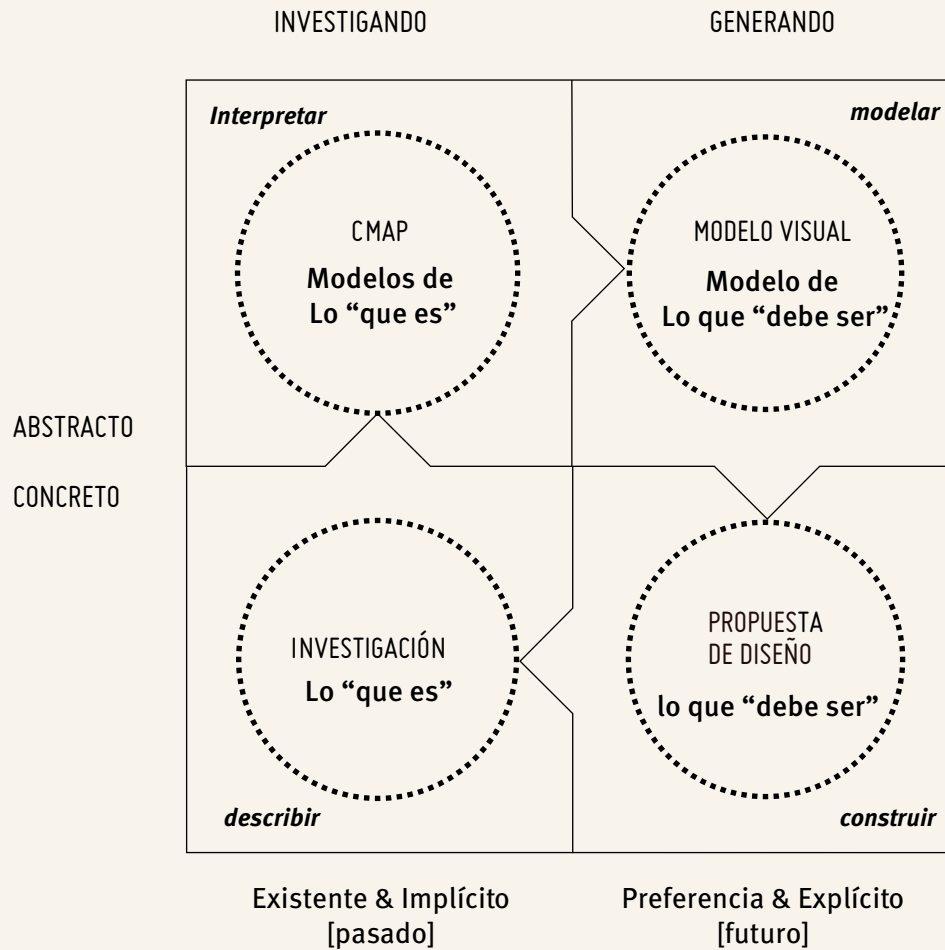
INVESTIGANDO

GENERANDO

Interpretar

CMAP
Modelos de
Lo “que es”

modelar

MODELO VISUAL
Modelo de
Lo que “debe ser”

ABSTRACTO

CONCRETO

INVESTIGACIÓN
Lo “que es”

describir

PROPUESTA
DE DISEÑO
lo que “debe ser”

construir

Existente & Implícito
[pasado]

Preferencia & Explícito
[futuro]